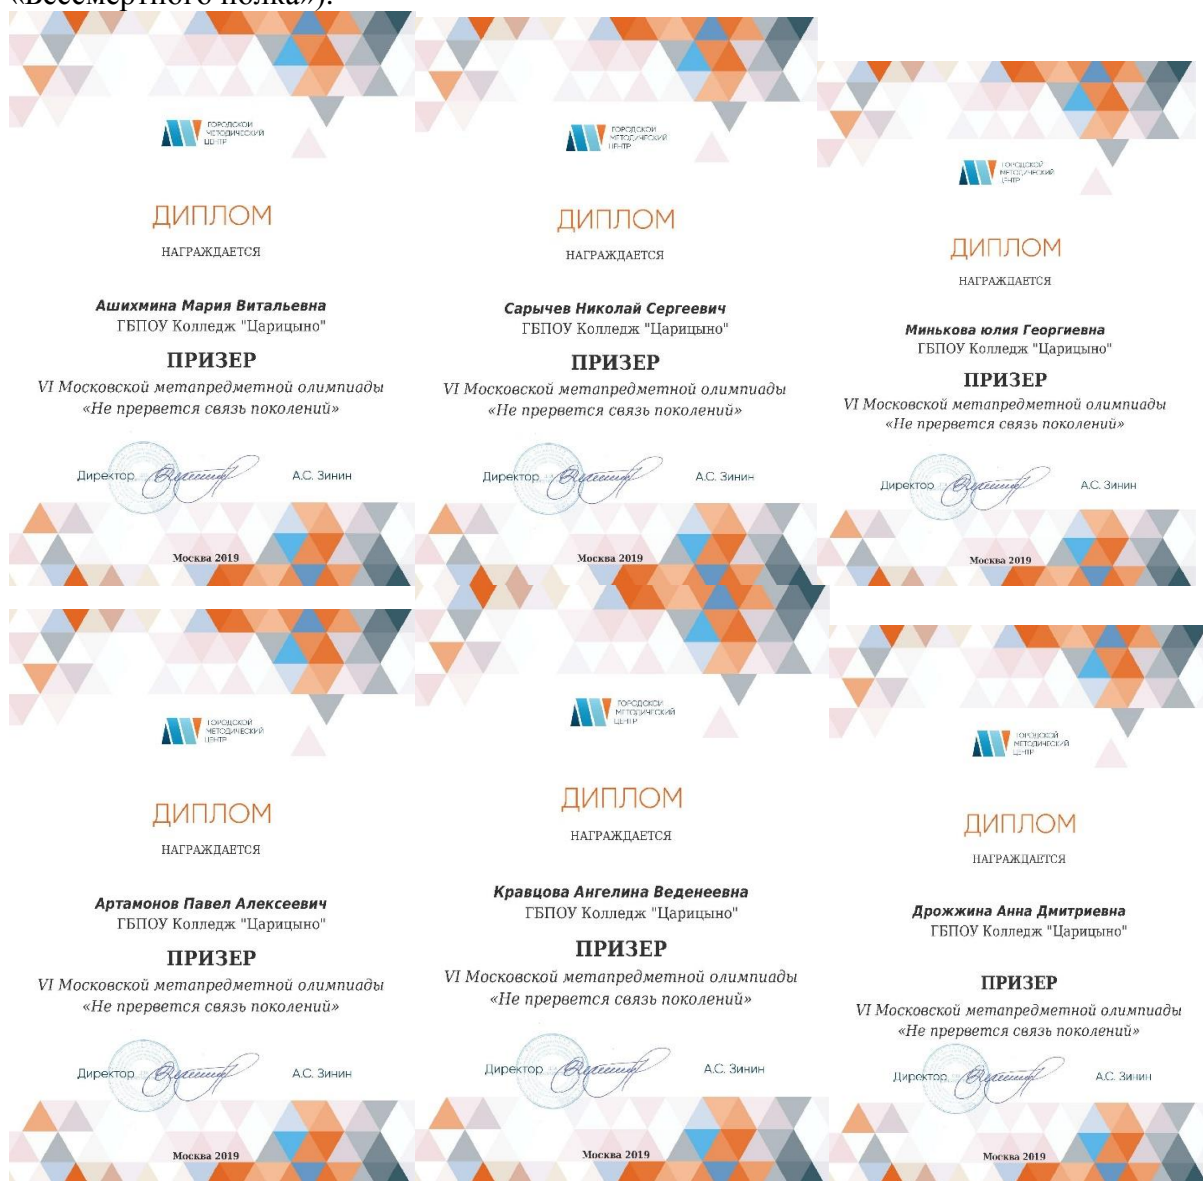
«Бессмертного полка»).

ГОРОДСКОЙ МЕТОДИЧЕСКИЙ ЦЕНТР

ДИПЛОМ

НАГРАЖДАЕТСЯ

Ашихмина Мария Витальевна
ГБПОУ Колледж "Царицыно"

ПРИЗЕР

VI Московской метапредметной олимпиады «Не прервется связь поколений»

Директор А.С. Зинин

Москва 2019

ГОРОДСКОЙ МЕТОДИЧЕСКИЙ ЦЕНТР

ДИПЛОМ

НАГРАЖДАЕТСЯ

Сарычев Николай Сергеевич
ГБПОУ Колледж "Царицыно"

ПРИЗЕР

VI Московской метапредметной олимпиады «Не прервется связь поколений»

Директор А.С. Зинин

Москва 2019

ГОРОДСКОЙ МЕТОДИЧЕСКИЙ ЦЕНТР

ДИПЛОМ

НАГРАЖДАЕТСЯ

Минькова юлия Георгиевна
ГБПОУ Колледж "Царицыно"

ПРИЗЕР

VI Московской метапредметной олимпиады «Не прервется связь поколений»

Директор А.С. Зинин

Москва 2019

ГОРОДСКОЙ МЕТОДИЧЕСКИЙ ЦЕНТР

ДИПЛОМ

НАГРАЖДАЕТСЯ

Артамонов Павел Алексеевич
ГБПОУ Колледж "Царицыно"

ПРИЗЕР

VI Московской метапредметной олимпиады «Не прервется связь поколений»

Директор А.С. Зинин

Москва 2019

ГОРОДСКОЙ МЕТОДИЧЕСКИЙ ЦЕНТР

ДИПЛОМ

НАГРАЖДАЕТСЯ

Кравцова Ангелина Веденеевна
ГБПОУ Колледж "Царицыно"

ПРИЗЕР

VI Московской метапредметной олимпиады «Не прервется связь поколений»

Директор А.С. Зинин

Москва 2019

ГОРОДСКОЙ МЕТОДИЧЕСКИЙ ЦЕНТР

ДИПЛОМ

НАГРАЖДАЕТСЯ

Дрожжина Анна Дмитриевна
ГБПОУ Колледж "Царицыно"

ПРИЗЕР

VI Московской метапредметной олимпиады «Не прервется связь поколений»

Директор А.С. Зинин

Москва 2019